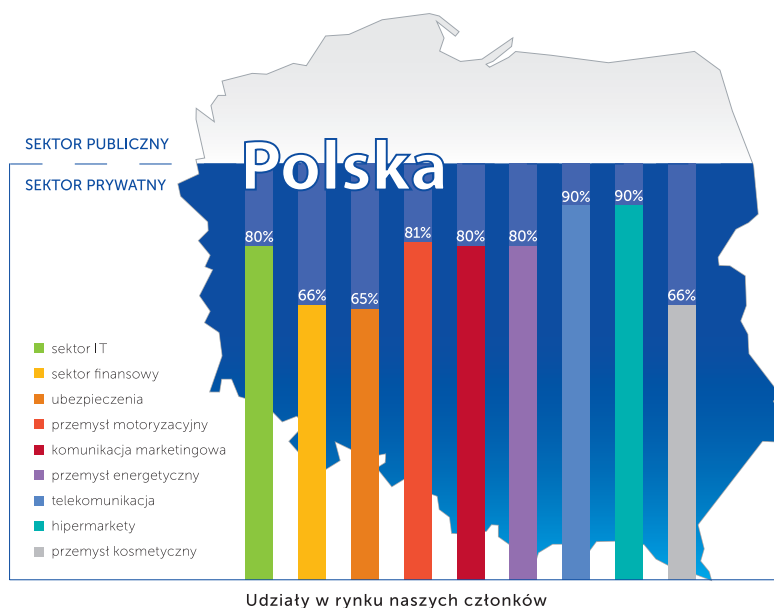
SEKTOR PUBLICZNY

SEKTOR PRYWATNY

Polska

80%

66%

65%

81%

80%

80%

90%

90%

66%

sektor IT
sektor finansowy
ubezpieczenia
przemysł motoryzacyjny
komunikacja marketingowa
przemysł energetyczny
telekomunikacja
hipermarkety
przemysł kosmetyczny

Udziały w rynku naszych członków